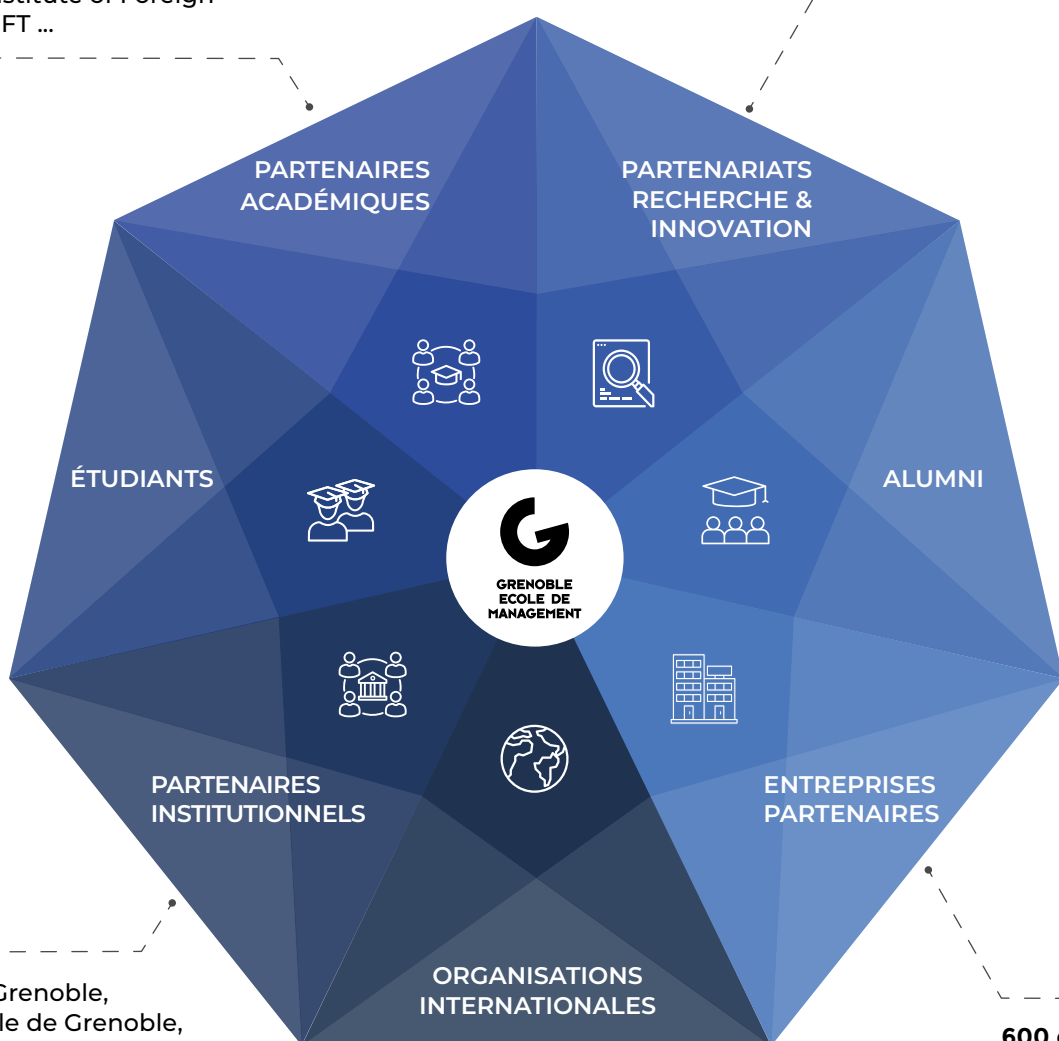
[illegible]stitute of Foreign
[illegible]FT ...

PARTENAIRES ACADÉMIQUES

PARTENARIATS RECHERCHE & INNOVATION

ÉTUDIANTS

ALUMNI

GRENOBLE ECOLE DE MANAGEMENT

PARTENAIRES INSTITUTIONNELS

ENTREPRISES PARTENAIRES

ORGANISATIONS INTERNATIONALES

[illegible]Grenoble,
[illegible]le de Grenoble,

600 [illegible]